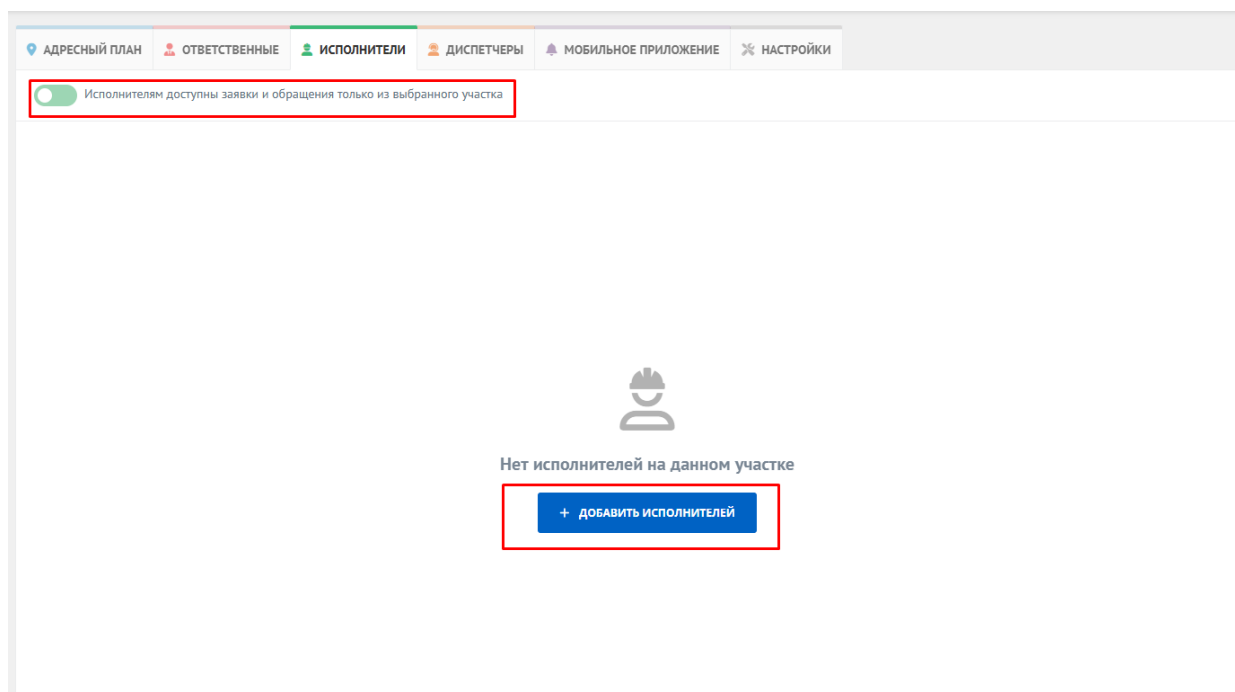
АДРЕСНЫЙ ПЛАН ОТВЕТСТВЕННЫЕ ИСПОЛНИТЕЛИ ДИСПЕТЧЕРЫ МОБИЛЬНОЕ ПРИЛОЖЕНИЕ НАСТРОЙКИ

Исполнителям доступны заявки и обращения только из выбранного участка

Нет исполнителей на данном участке

+ ДОБАВИТЬ ИСПОЛНИТЕЛЕЙ